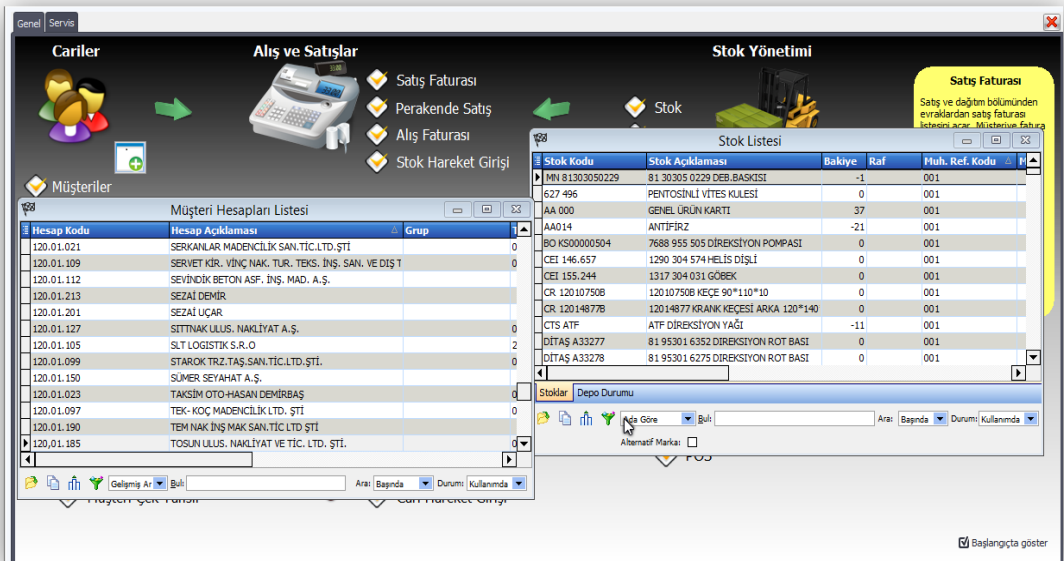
Genel Servis

Cariler

Müşteriler

Alış ve Satışlar

Satış Faturası

Perakende Satış

Alış Faturası

Stok Hareket Girişi

Stok Yönetimi

Stok

Satış Faturası

Satış ve dağıtım bölümünden evraklardan satış faturası listesini açar. Müşteriye fatura

Müşteri Hesapları Listesi

| Hesap Kodu | Hesap Açıklaması | Grup | |
|---|---|---|---|
| 120.01.021 | SERKANLAR MADENCİLİK SAN.TİC.LTD.ŞTİ | | 0 |
| 120.01.109 | SERVET KİR. VİNÇ NAK. TUR. TEKS. İNŞ. SAN. VE DIŞ T | | 0 |
| 120.01.112 | SEVİNDİK BETON ASF. İNŞ. MAD. A.Ş. | | |
| 120.01.213 | SEZAİ DEMİR | | |
| 120.01.201 | SEZAİ UÇAR | | |
| 120.01.127 | SITTNAK ULUS. NAKLİYAT A.Ş. | | 0 |
| 120.01.105 | SLT LOGISTIK S.R.O | | 2 |
| 120.01.099 | STAROK TRZ.TAŞ.SAN.TİC.LTD.ŞTİ. | | 0 |
| 120.01.150 | SÜMER SEYAHAT A.Ş. | | |
| 120.01.023 | TAKSİM OTO-HASAN DEMİRBAŞ | | 0 |
| 120.01.097 | TEK- KOÇ MADENCİLİK LTD. ŞTİ | | 0 |
| 120.01.190 | TEM NAK İNŞ MAK SAN.TİC LTD ŞTİ | | |
| 120,01.185 | TOSUN ULUS. NAKLİYAT VE TİC. LTD. ŞTİ. | | 0 |

Gelişmiş Ar Bul: Ara: Başında Durum: Kullanımda

Stok Listesi

| Stok Kodu | Stok Açıklaması | Bakiye | Raf | Muh. Ref. Kodu |
|---|---|---|---|---|
| MN 81303050229 | 81 30305 0229 DEB.BASKISI | -1 | | 001 |
| 627 496 | PENTOSİNLİ VİTES KULESİ | 0 | | 001 |
| AA 000 | GENEL ÜRÜN KARTI | 37 | | 001 |
| AA014 | ANTİFİRZ | -21 | | 001 |
| BO KS00000504 | 7688 955 505 DİREKSİYON POMPASI | 0 | | 001 |
| CEI 146.657 | 1290 304 574 HELİS DİŞLİ | 0 | | 001 |
| CEI 155.244 | 1317 304 031 GÖBEK | 0 | | 001 |
| CR 12010750B | 12010750B KEÇE 90*110*10 | 0 | | 001 |
| CR 12014877B | 12014877 KRANK KEÇESİ ARKA 120*140 | 0 | | 001 |
| CTS ATF | ATF DİREKSİYON YAĞI | -11 | | 001 |
| DİTAŞ A33277 | 81 95301 6352 DIREKSIYON ROT BASI | 0 | | 001 |
| DİTAŞ A33278 | 81 95301 6275 DIREKSIYON ROT BASI | 0 | | 001 |

Stoklar Depo Durumu

Kda Göre Bul: Ara: Başında Durum: Kullanımda

Alternatif Marka:

POS

Müşteri Çek Tahsil

Cari Hareket Girişi

Başlangıçta göster